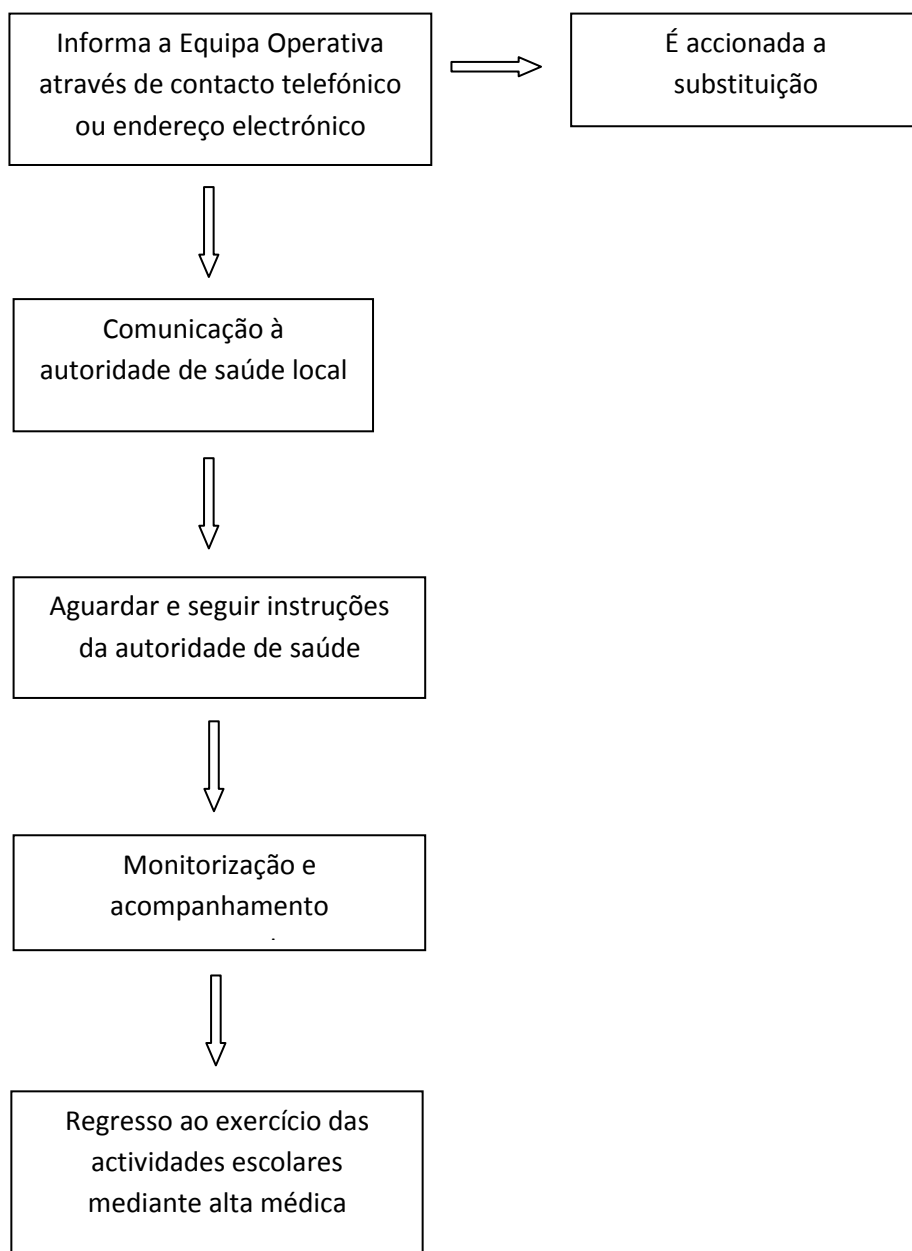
Informa a Equipa Operativa através de contacto telefónico ou endereço electrónico

É accionada a substituição

Comunicação à autoridade de saúde local

Aguardar e seguir instruções da autoridade de saúde

Monitorização e acompanhamento

Regresso ao exercício das actividades escolares mediante alta médica